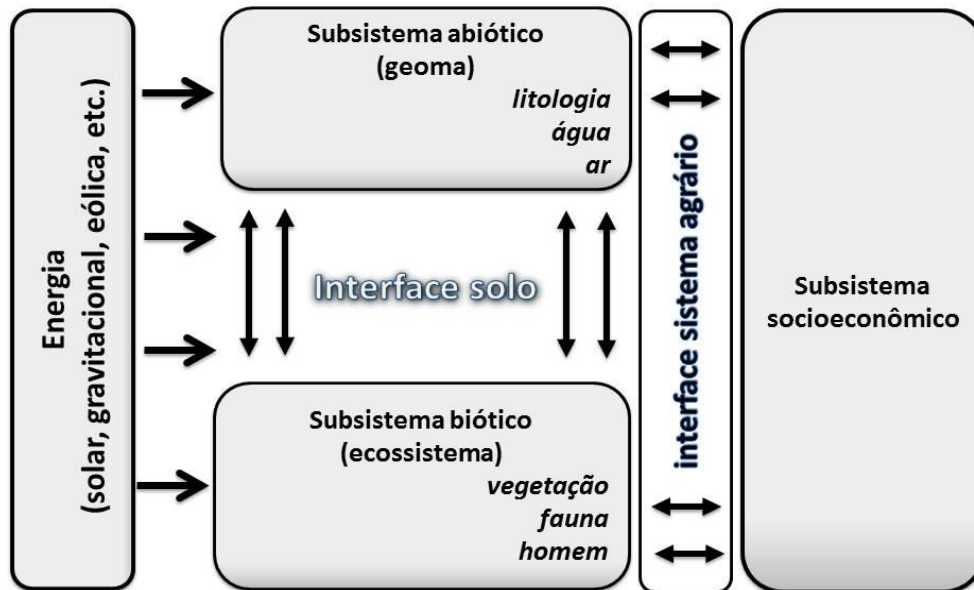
Energia
(solar, gravitacional, eólica, etc.)

Subsistema abiótico
(geoma)
litologia
água
ar

Interface solo

Subsistema biótico
(ecossistema)
vegetação
fauna
homem

interface sistema agrário

Subsistema
socioeconômico